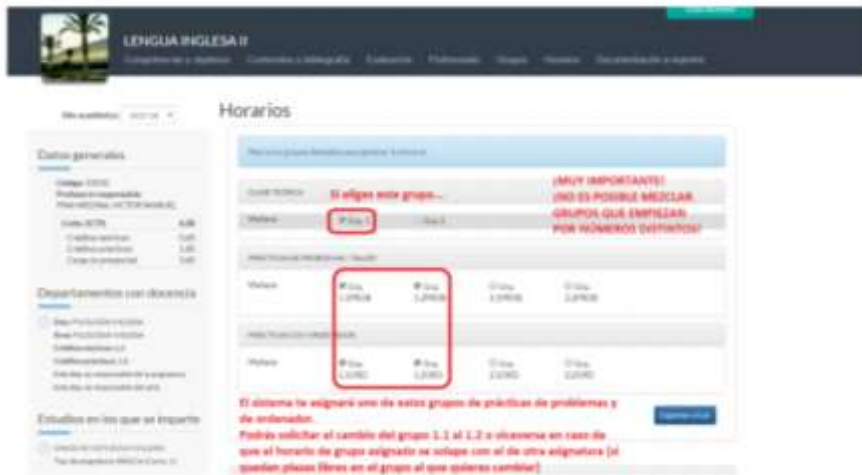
LENGUA INGLESA II

Horarios

Datos generales

Departamentos con docencia

Estudios en los que se imparte

Si eliges este grupo...

¡MUY IMPORTANTE!
¡NO ES POSIBLE MEZCLAR GRUPOS QUE EMPIEZAN POR NÚMEROS DISTINTOS!

Mañana

Mañana

Mañana

El sistema te asignará uno de estos grupos de prácticas de problemas y de ordenador.
Podrás solicitar el cambio del grupo 1.1 al 1.2 o viceversa en caso de que el horario de grupo asignado se solape con el de otra asignatura (si quedan plazas libres en el grupo al que quieres cambiar)